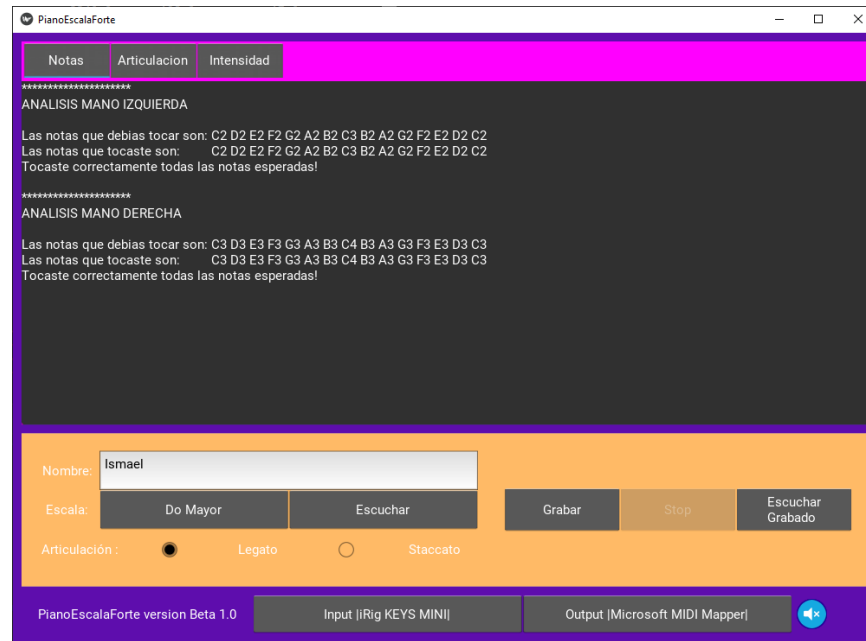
PianoEscalaForte

Notas | Articulacion | Intensidad

********************
ANALISIS MANO IZQUIERDA

Las notas que debias tocar son: C2 D2 E2 F2 G2 A2 B2 C3 B2 A2 G2 F2 E2 D2 C2
Las notas que tocaste son: C2 D2 E2 F2 G2 A2 B2 C3 B2 A2 G2 F2 E2 D2 C2
Tocaste correctamente todas las notas esperadas!

********************
ANALISIS MANO DERECHA

Las notas que debias tocar son: C3 D3 E3 F3 G3 A3 B3 C4 B3 A3 G3 F3 E3 D3 C3
Las notas que tocaste son: C3 D3 E3 F3 G3 A3 B3 C4 B3 A3 G3 F3 E3 D3 C3
Tocaste correctamente todas las notas esperadas!

Nombre: Ismael

Escala: Do Mayor | Escuchar | Grabar | Stop | Escuchar Grabado

Articulación : Legato Staccato

PianoEscalaForte version Beta 1.0 | Input |iRig KEYS MINI| | Output |Microsoft MIDI Mapper|